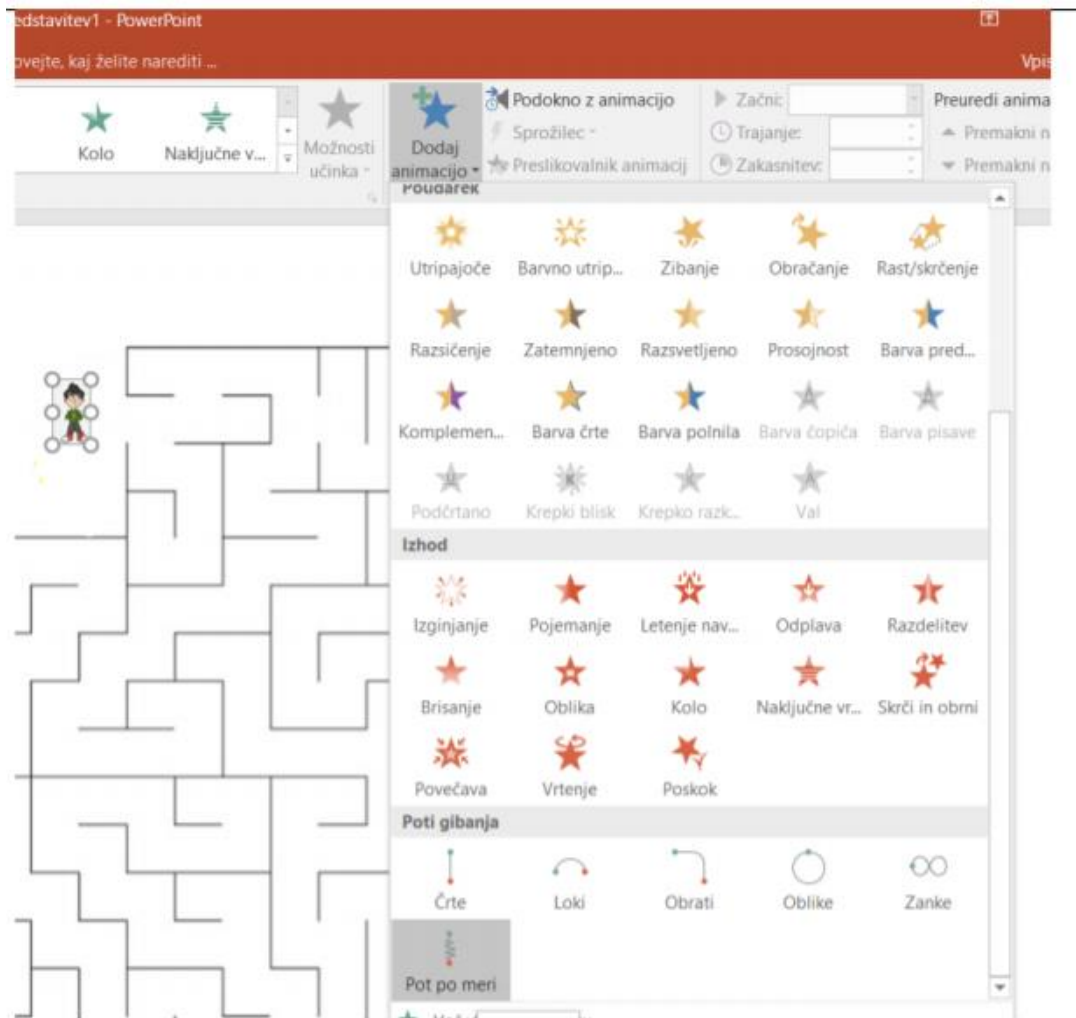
edstavitev1 - PowerPoint

ovejte, kaj želite narediti ...

Vpis

Kolo

Naključne v...

Možnosti učinka

Dodaj animacijo

Podokno z animacijo

Sprožilec

Preslikovalnik animacij

Začni:

Trajanje:

Zakasnitev:

Preuredi anima

Premakni n

Premakni n

Poudarek

Utripajoče

Barvno utrip...

Zibanje

Obračanje

Rast/skrčenje

Razsičenje

Zatemnjeno

Razsvetljeno

Prosojnost

Barva pred...

Komplemen...

Barva črte

Barva polnila

Barva čopiča

Barva pisave

Podčrtano

Krepki blisk

Krepko razk...

Val

Izhod

Izginjanje

Pojemanje

Letenje nav...

Odplava

Razdelitev

Brisanje

Oblika

Kolo

Naključne vr...

Skrči in obrni

Povečava

Vrtenje

Poskok

Poti gibanja

Črte

Loki

Obrati

Oblike

Zanke

Pot po meri